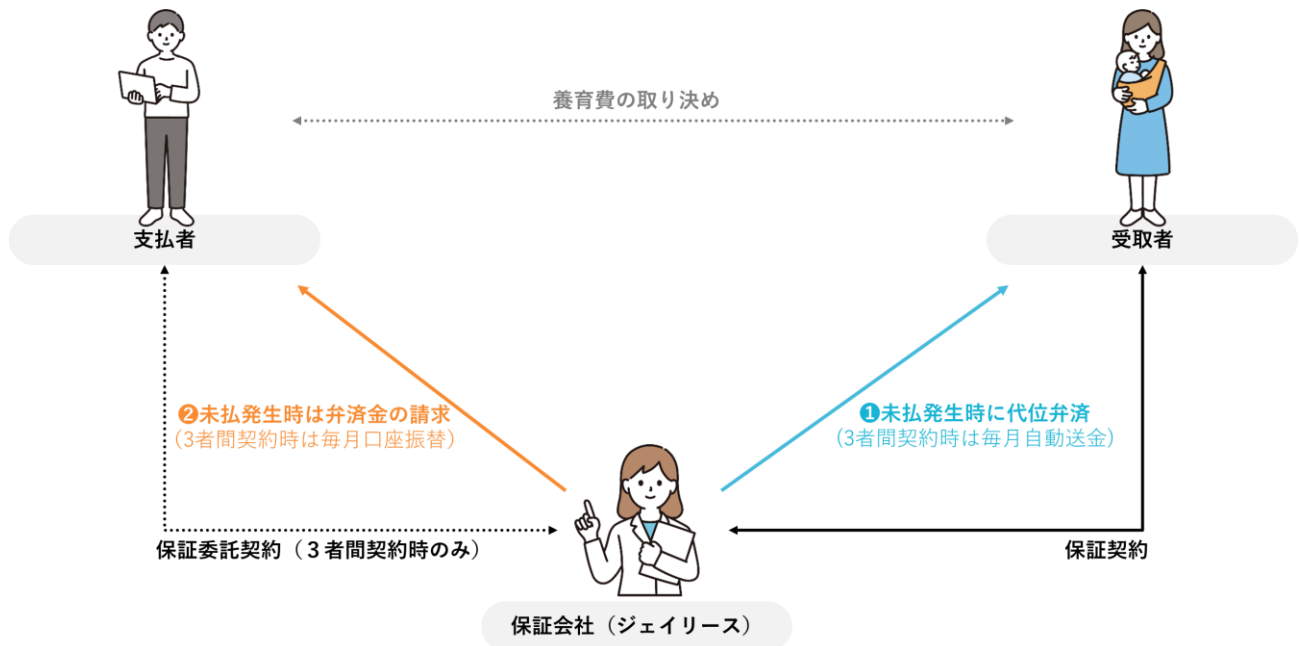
養育費の取り決め

支払者

受取者

❷未払発生時は弁済金の請求
（3者間契約時は毎月口座振替）

❶未払発生時に代位弁済
（3者間契約時は毎月自動送金）

保証委託契約（３者間契約時のみ）

保証契約

保証会社（ジェイリース）